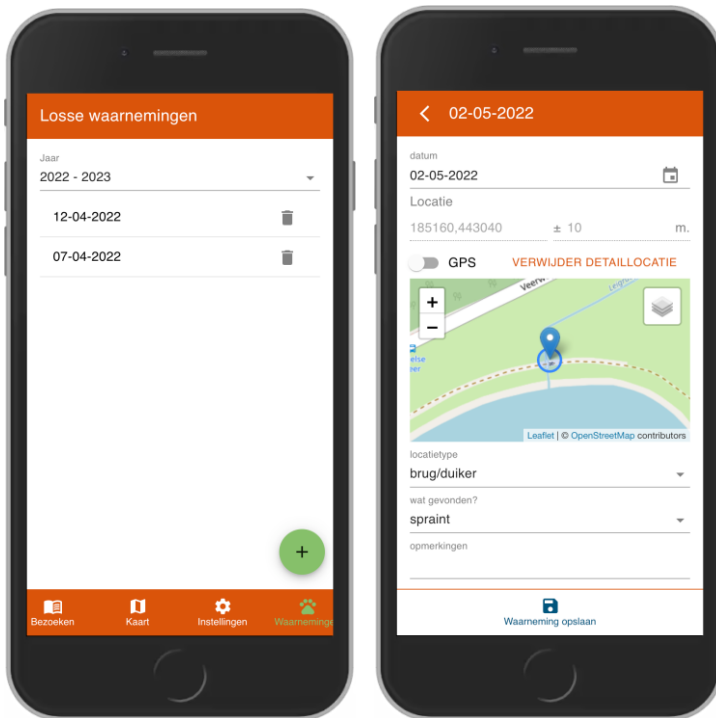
Losse waarnemingen

Jaar
2022 - 2023

12-04-2022

07-04-2022

+

Bezoeken
Kaart
Instellingen
Waarneminge

02-05-2022

datum
02-05-2022
Locatie
185160,443040
± 10
m.

GPS
VERWIJDER DETAILLOCATIE

+
−
Leaflet | © OpenStreetMap contributors

locatietype
brug/duiker
wat gevonden?
spraint
opmerkingen

Waarneming opslaan